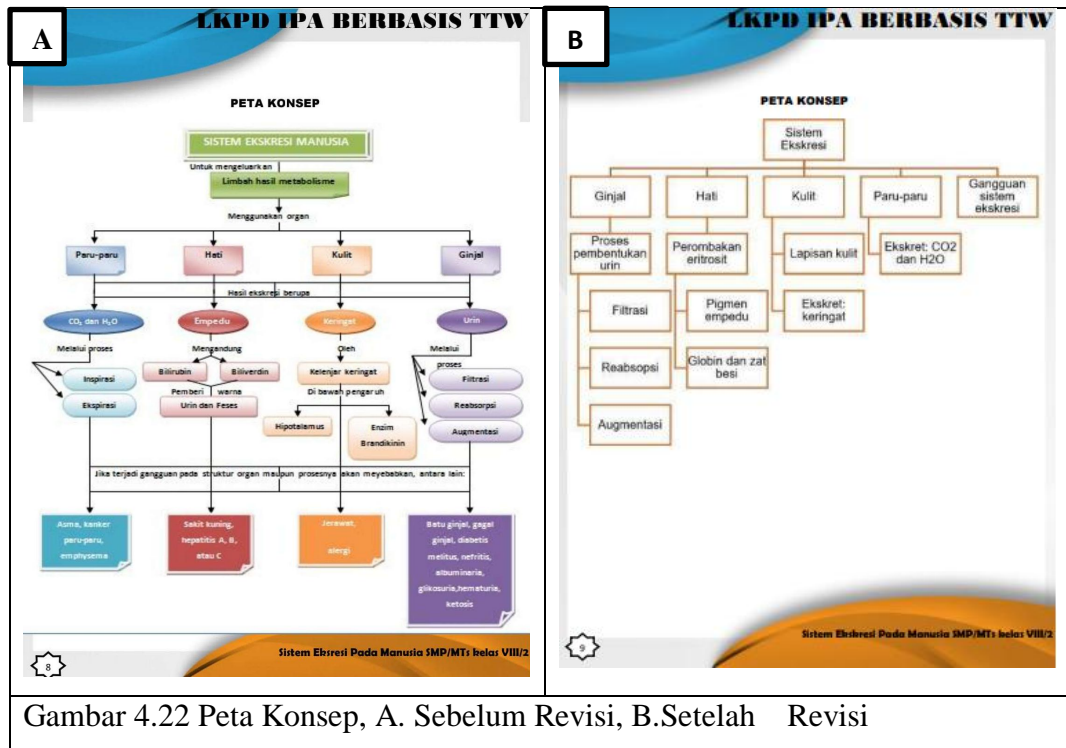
A

LKPD IPA BERBASIS TTW

PETA KONSEP

SISTEM EKSKRESI MANUSIA

Untuk mengeluarkan

Limbah hasil metabolisme

Menggunakan organ

Paru-paru

Hati

Kulit

Ginjal

Hasil ekskresi berupa

$CO_2$ dan $H_2O$

Empedu

Keringat

Urin

Melalui proses

Mengandung

Oleh

Melalui proses

Inspirasi

Ekspirasi

Bilirubin

Biliverdin

Pemberi warna

Urin dan Feses

Kelenjar keringat

Di bawah pengaruh

Hipotalamus

Enzim Brandikinin

Filtrasi

Reabsorpsi

Augmentasi

Jika terjadi gangguan pada struktur organ maupun prosesnya akan meyebabkan, antara lain:

Asma, kanker paru-paru, emphysema

Sakit kuning, hepatitis A, B, atau C

Jerawat, alergi

Batu ginjal, gagal ginjal, diabetis melitus, nefritis, albuminaria, glikosuria,hematuria, ketosis

Sistem Eksresi Pada Manusia SMP/MTs kelas VIII/2

8

B

LKPD IPA BERBASIS TTW

PETA KONSEP

Sistem Ekskresi

Ginjal

Hati

Kulit

Paru-paru

Gangguan sistem ekskresi

Proses pembentukan urin

Perombakan eritrosit

Lapisan kulit

Ekskret: CO2 dan H2O

Filtrasi

Pigmen empedu

Ekskret: keringat

Reabsopsi

Globin dan zat besi

Augmentasi

Sistem Ekskresi Pada Manusia SMP/MTs kelas VIII/2

9

Gambar 4.22 Peta Konsep, A. Sebelum Revisi, B.Setelah Revisi